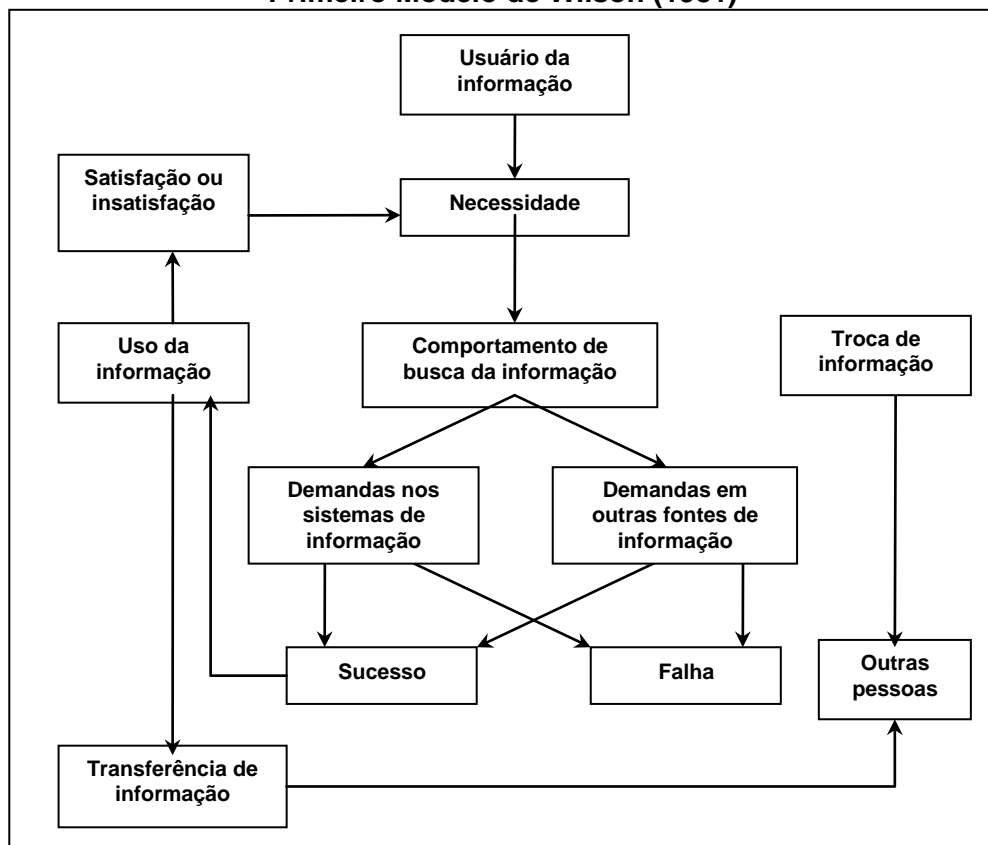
Primeiro Modelo de Wilson (1981)

Usuário da informação

Satisfação ou insatisfação

Necessidade

Uso da informação

Comportamento de busca da informação

Troca de informação

Demandas nos sistemas de informação

Demandas em outras fontes de informação

Sucesso

Falha

Outras pessoas

Transferência de informação